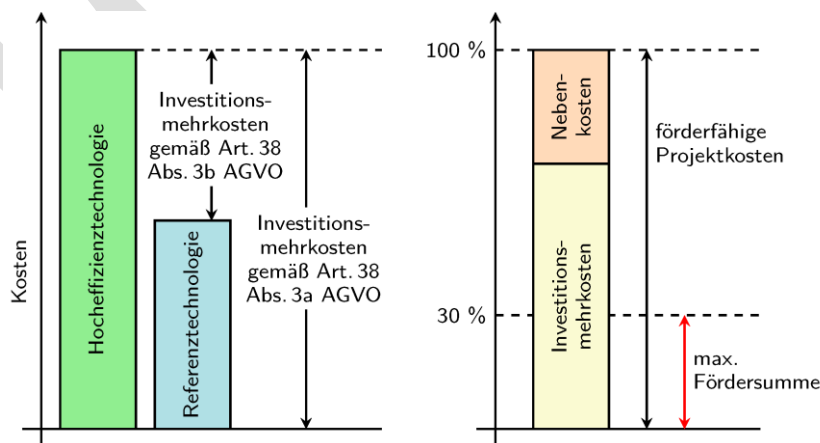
Kosten

Hocheffizienztechnologie

Investitionsmehrkosten gemäß Art. 38 Abs. 3b AGVO

Referenztechnologie

Investitionsmehrkosten gemäß Art. 38 Abs. 3a AGVO

100 %

Nebenkosten

förderfähige Projektkosten

Investitionsmehrkosten

30 %

max. Fördersumme